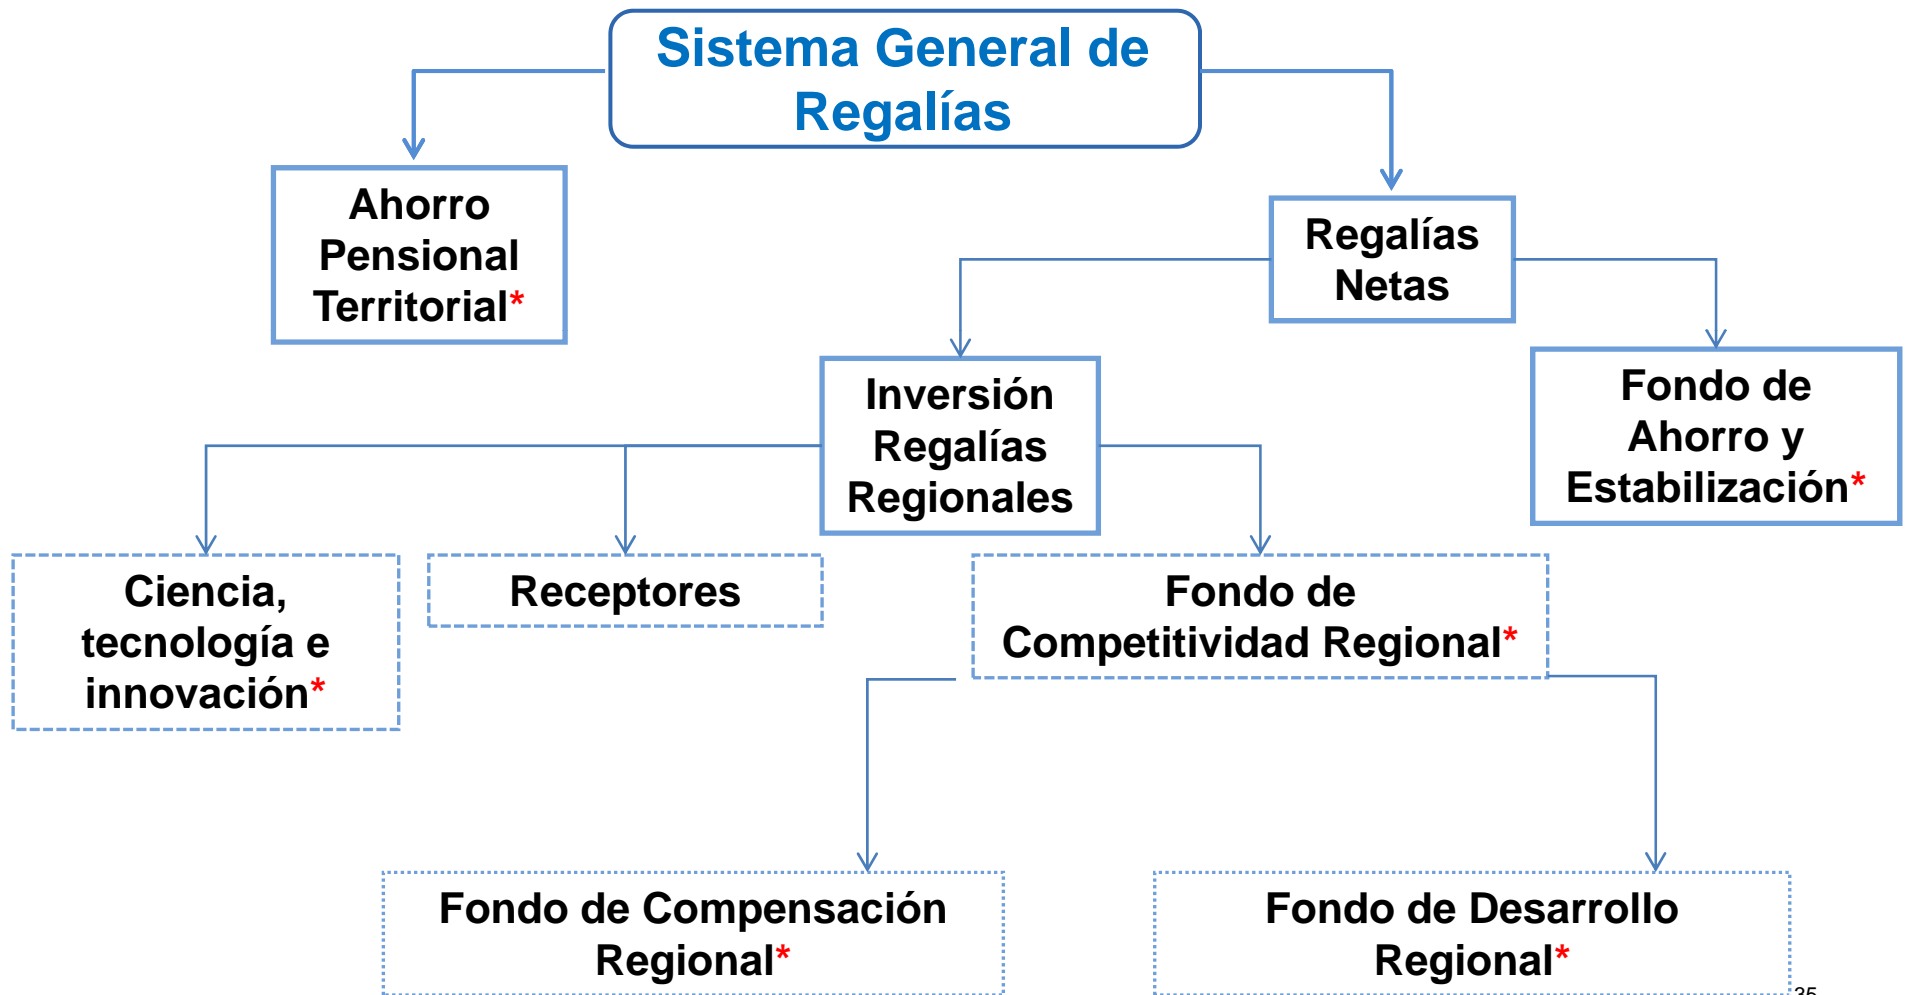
Sistema General de Regalías

Ahorro Pensional Territorial*

Regalías Netas

Inversión Regalías Regionales

Fondo de Ahorro y Estabilización*

Ciencia, tecnología e innovación*

Receptores

Fondo de Competitividad Regional*

Fondo de Compensación Regional*

Fondo de Desarrollo Regional*

35